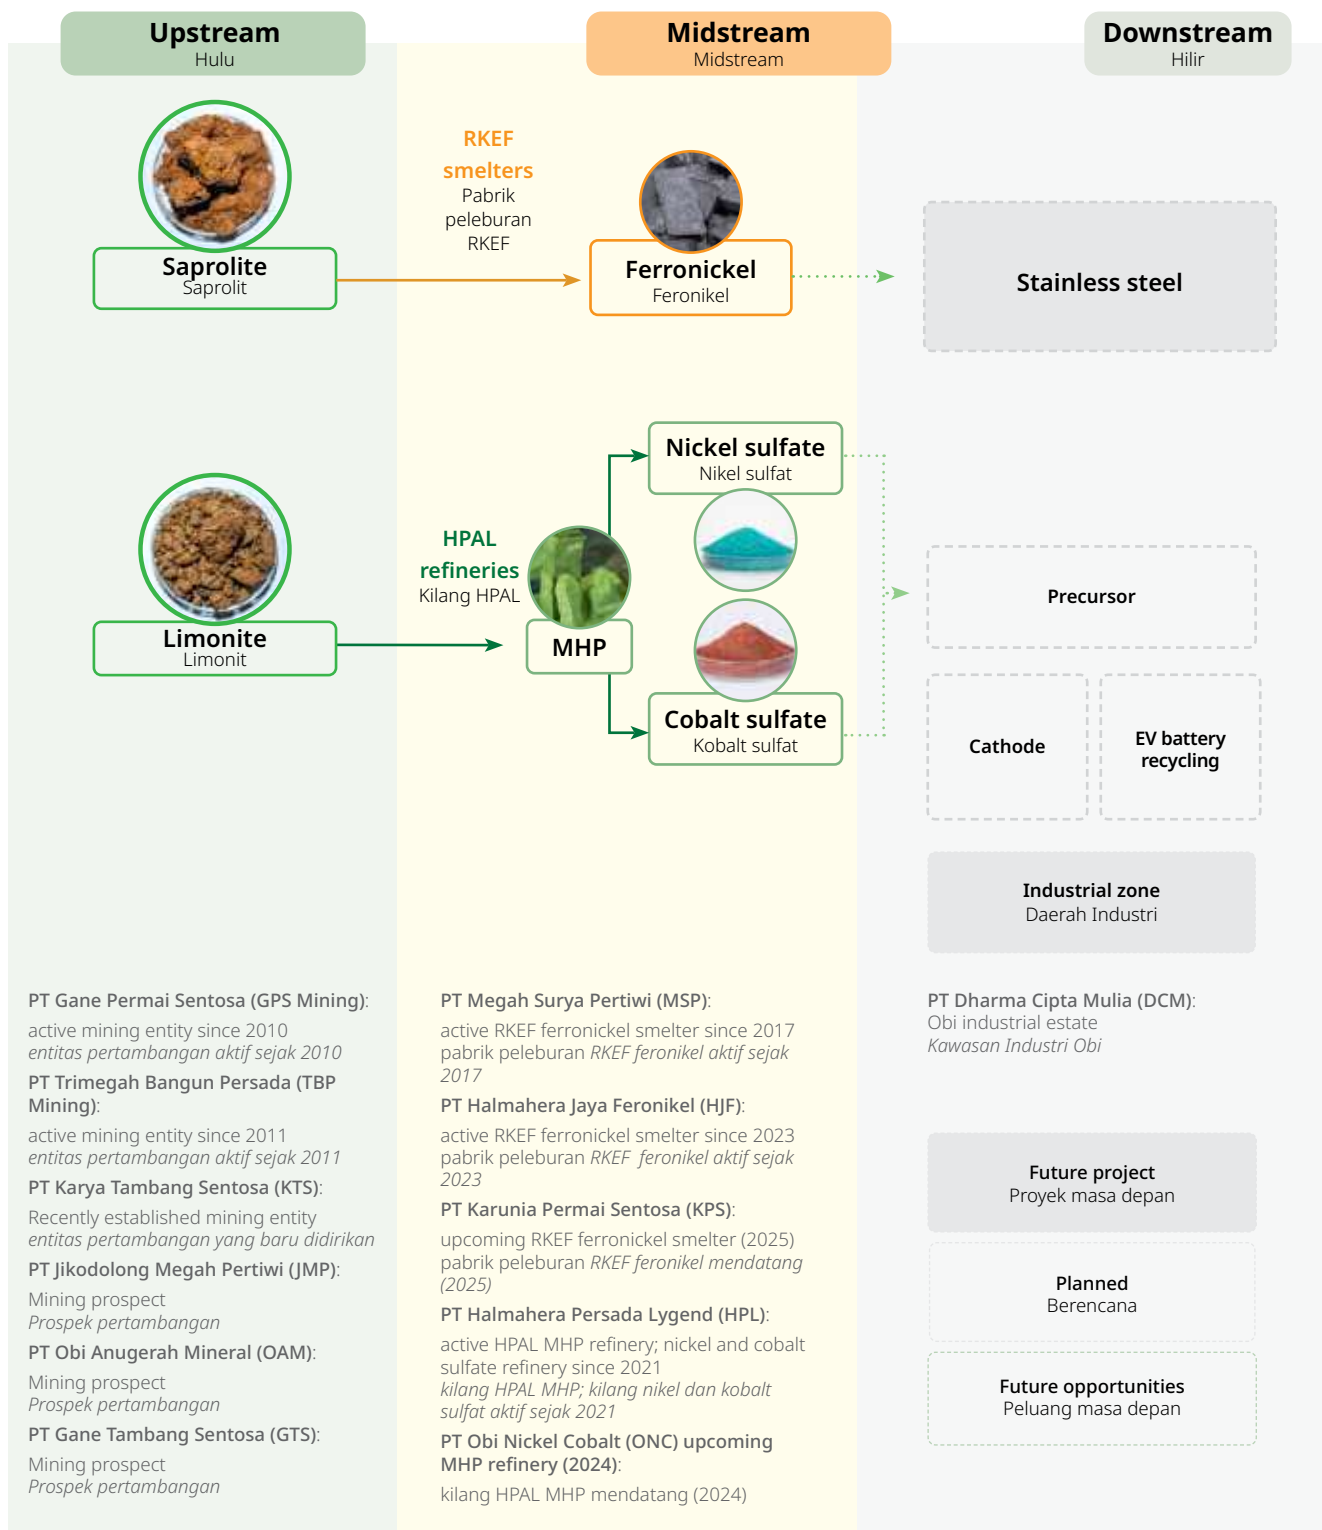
Upstream
Hulu

Midstream
Midstream

Downstream
Hilir

RKEF smelters
Pabrik peleburan RKEF

Saprolite
Saprolit

Ferronickel
Feronikel

Stainless steel

Nickel sulfate
Nikel sulfat

HPAL refineries
Kilang HPAL

Limonite
Limonit

MHP

Precursor

Cobalt sulfate
Kobalt sulfat

Cathode

EV battery recycling

Industrial zone
Daerah Industri

PT Gane Permai Sentosa (GPS Mining):
active mining entity since 2010
*entitas pertambangan aktif sejak 2010*
PT Trimegah Bangun Persada (TBP Mining):
active mining entity since 2011
*entitas pertambangan aktif sejak 2011*
PT Karya Tambang Sentosa (KTS):
Recently established mining entity
*entitas pertambangan yang baru didirikan*
PT Jikodolong Megah Pertiwi (JMP):
Mining prospect
*Prospek pertambangan*
PT Obi Anugerah Mineral (OAM):
Mining prospect
*Prospek pertambangan*
PT Gane Tambang Sentosa (GTS):
Mining prospect
*Prospek pertambangan*

PT Megah Surya Pertiwi (MSP):
active RKEF ferronickel smelter since 2017
pabrik peleburan *RKEF feronikel aktif sejak 2017*
PT Halmahera Jaya Feronikel (HJF):
active RKEF ferronickel smelter since 2023
pabrik peleburan *RKEF feronikel aktif sejak 2023*
PT Karunia Permai Sentosa (KPS):
upcoming RKEF ferronickel smelter (2025)
pabrik peleburan *RKEF feronikel mendatang (2025)*
PT Halmahera Persada Lygend (HPL):
active HPAL MHP refinery; nickel and cobalt sulfate refinery since 2021
*kilang HPAL MHP; kilang nikel dan kobalt sulfat aktif sejak 2021*
PT Obi Nickel Cobalt (ONC) upcoming MHP refinery (2024):
kilang HPAL MHP mendatang (2024)

PT Dharma Cipta Mulia (DCM):
Obi industrial estate
*Kawasan Industri Obi*

Future project
Proyek masa depan

Planned
Berencana

Future opportunities
Peluang masa depan